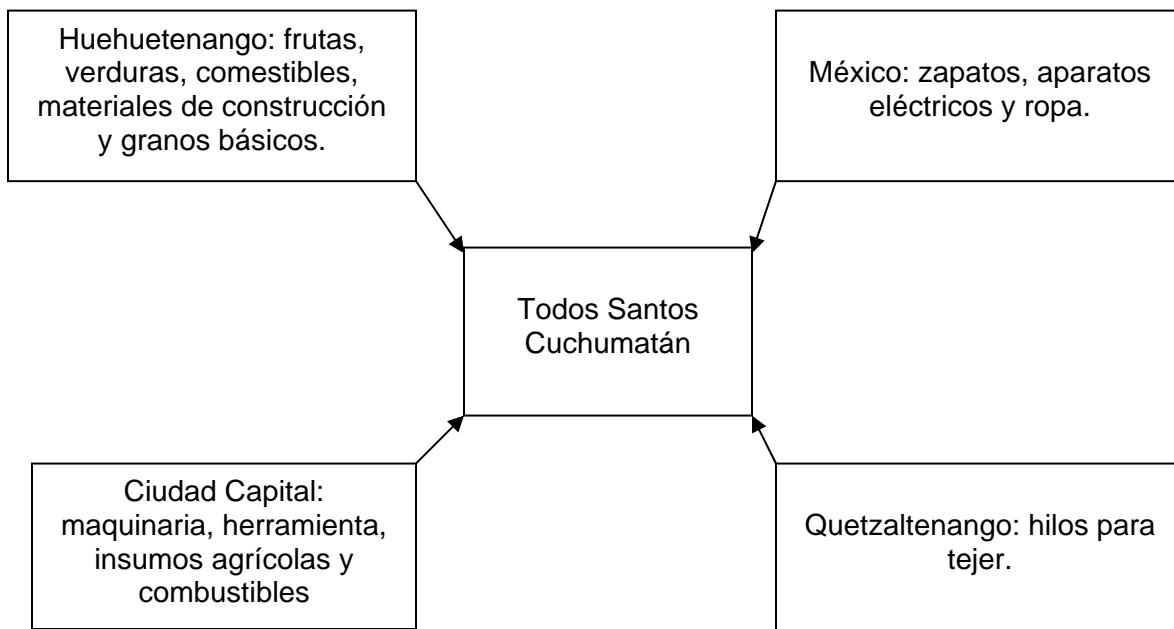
Huehuetenango: frutas, verduras, comestibles, materiales de construcción y granos básicos.

México: zapatos, aparatos eléctricos y ropa.

Todos Santos Cuchumatán

Ciudad Capital: maquinaria, herramienta, insumos agrícolas y combustibles

Quetzaltenango: hilos para tejer.